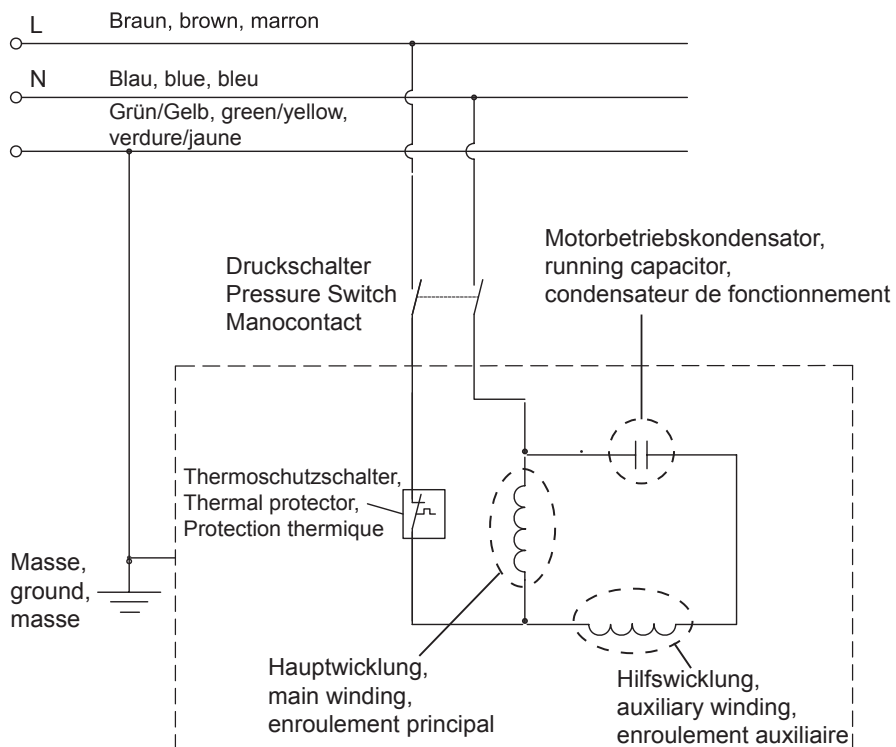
L

Braun, brown, marron

N

Blau, blue, bleu

Grün/Gelb, green/yellow, verdure/jaune

Motorbetriebskondensator, running capacitor, condensateur de fonctionnement

Druckschalter
Pressure Switch
Manocontact

Thermoschutzschalter, Thermal protector, Protection thermique

Masse, ground, masse

Hauptwicklung, main winding, enroulement principal

Hilfswicklung, auxiliary winding, enroulement auxiliaire